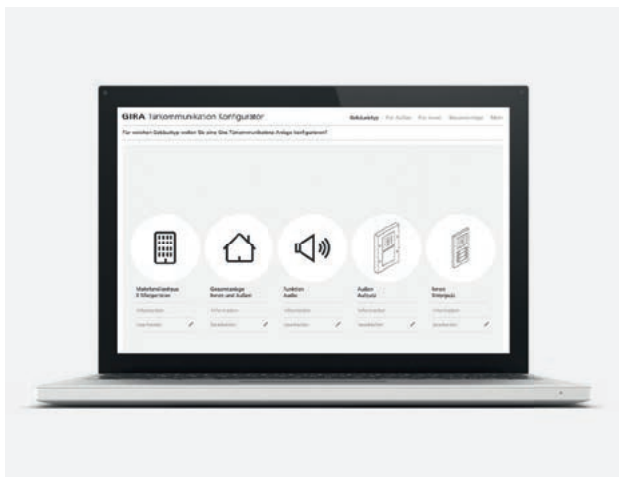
GIRA Türkommunikation Konfigurator

Gebäudetyp Für Außen Für Innen Steuerzentrale Mehr

Für welchen Gebäudetyp wollen Sie eine Gira Türkommunikations-Anlage konfigurieren?

Mehrfamilienhaus
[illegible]

Gesamtanlage
Innen und Außen

Funktion
Audio

Außen
Aufputz

Innen
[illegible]

Information

Bearbeiten

Information

Bearbeiten

Information

Bearbeiten

Information

Bearbeiten

Information

Bearbeiten